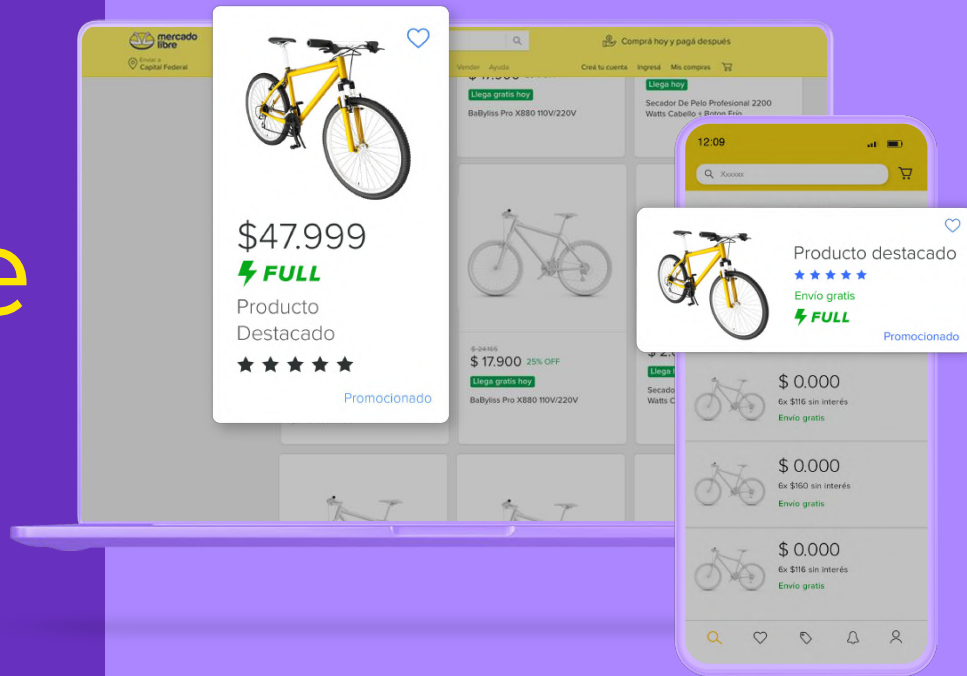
e

mercado libre

Enviar a Capital Federal

Comprá hoy y pagá después

Vender Ayuda

Creá tu cuenta Ingresá Mis compras

$47.999

FULL

Producto Destacado

Promocionado

Llega gratis hoy

BaByliss Pro X880 110V/220V

Llega gratis hoy

Secador De Pelo Profesional 2200 Watts Cabello + Boton Frío

$ 24165

$ 17.900 25% OFF

Llega gratis hoy

BaByliss Pro X880 110V/220V

Llega

Secado Watts C

12:09

Xxxxxx

Producto destacado

Envío gratis

FULL

Promocionado

$ 0.000

6x $116 sin interés

Envío gratis

$ 0.000

6x $160 sin interés

Envío gratis

$ 0.000

6x $116 sin interés

Envío gratis